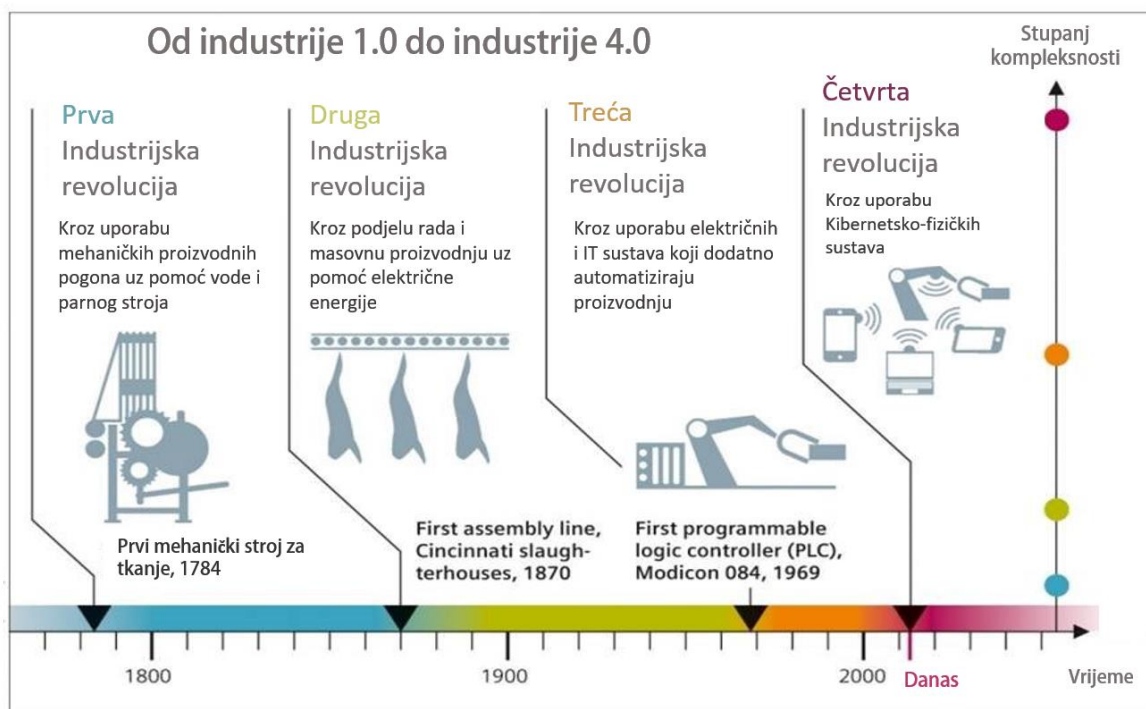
Od industrije 1.0 do industrije 4.0

Stupanj kompleksnosti

Prva
Industrijska revolucija

Kroz uporabu mehaničkih proizvodnih pogona uz pomoć vode i parnog stroja

Druga
Industrijska revolucija

Kroz podjelu rada i masovnu proizvodnju uz pomoć električne energije

Treća
Industrijska revolucija

Kroz uporabu električnih i IT sustava koji dodatno automatiziraju proizvodnju

Četvrta
Industrijska revolucija

Kroz uporabu Kibernetsko-fizičkih sustava

Prvi mehanički stroj za tkanje, 1784

First assembly line, Cincinnati slaughterhouses, 1870

First programmable logic controller (PLC), Modicon 084, 1969

1800
1900
2000
Danas
Vrijeme